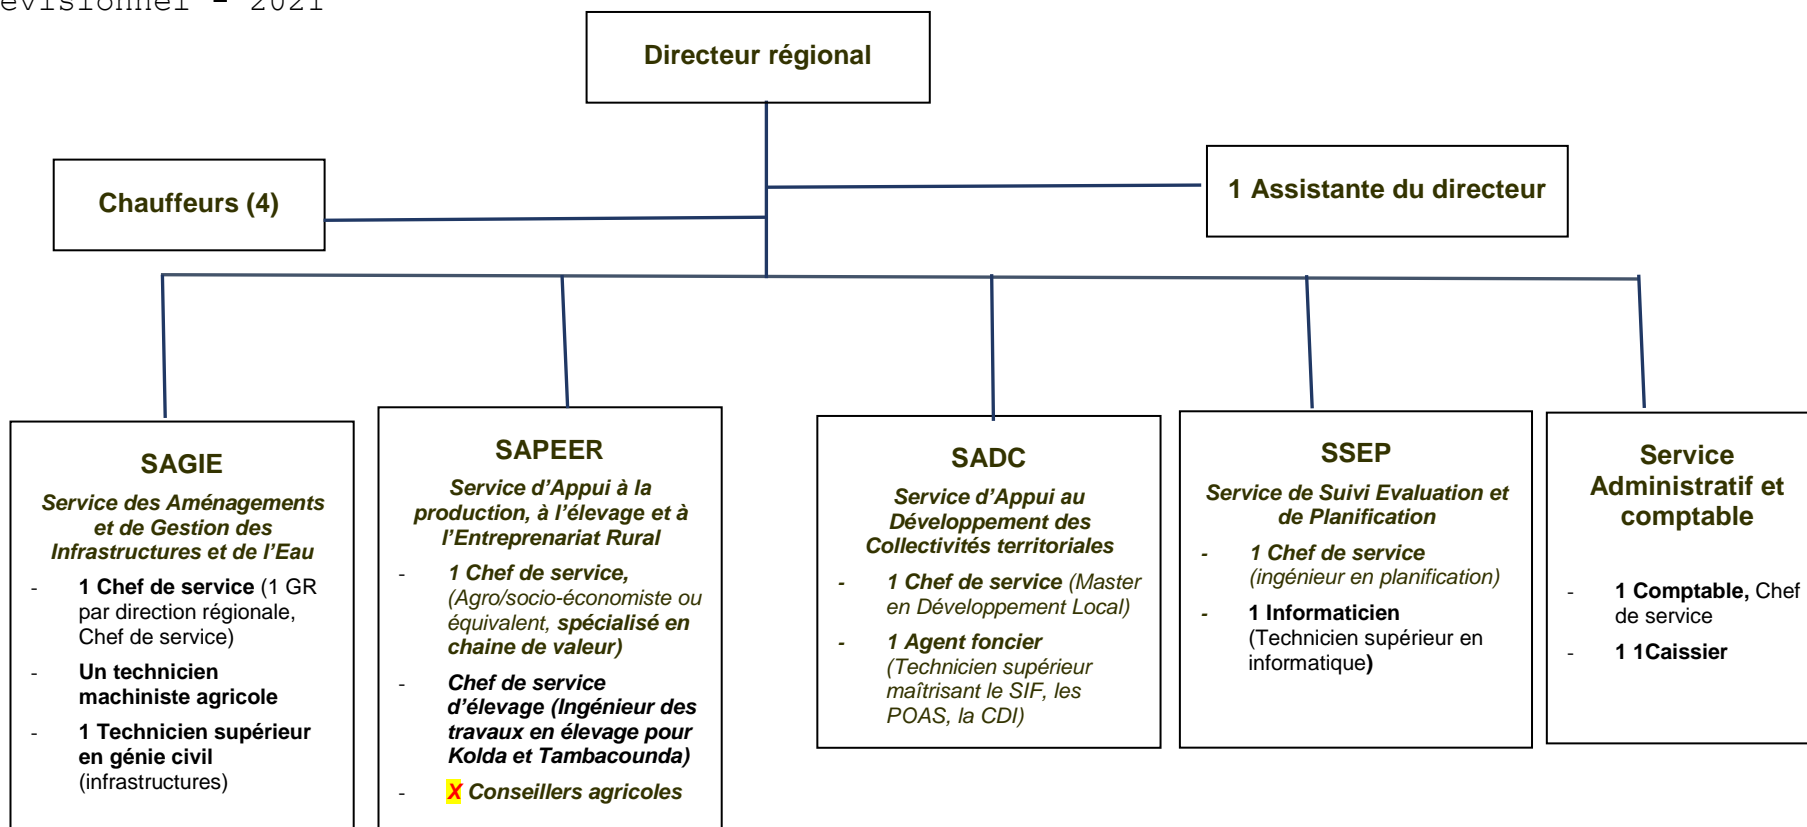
evisionnel - 2021

Directeur régional

Chauffeurs (4)

1 Assistante du directeur

SAGIE
Service des Aménagements et de Gestion des Infrastructures et de l'Eau
- 1 Chef de service (1 GR par direction régionale, Chef de service)
- Un technicien machiniste agricole
- 1 Technicien supérieur en génie civil (infrastructures)

SAPEER
Service d'Appui à la production, à l'élevage et à l'Entreprenariat Rural
- 1 Chef de service, (Agro/socio-économiste ou équivalent, spécialisé en chaine de valeur)
- Chef de service d'élevage (Ingénieur des travaux en élevage pour Kolda et Tambacounda)
- X Conseillers agricoles

SADC
Service d'Appui au Développement des Collectivités territoriales
- 1 Chef de service (Master en Développement Local)
- 1 Agent foncier (Technicien supérieur maîtrisant le SIF, les POAS, la CDI)

SSEP
Service de Suivi Evaluation et de Planification
- 1 Chef de service (ingénieur en planification)
- 1 Informaticien (Technicien supérieur en informatique)

Service Administratif et comptable
- 1 Comptable, Chef de service
- 1 1Caissier